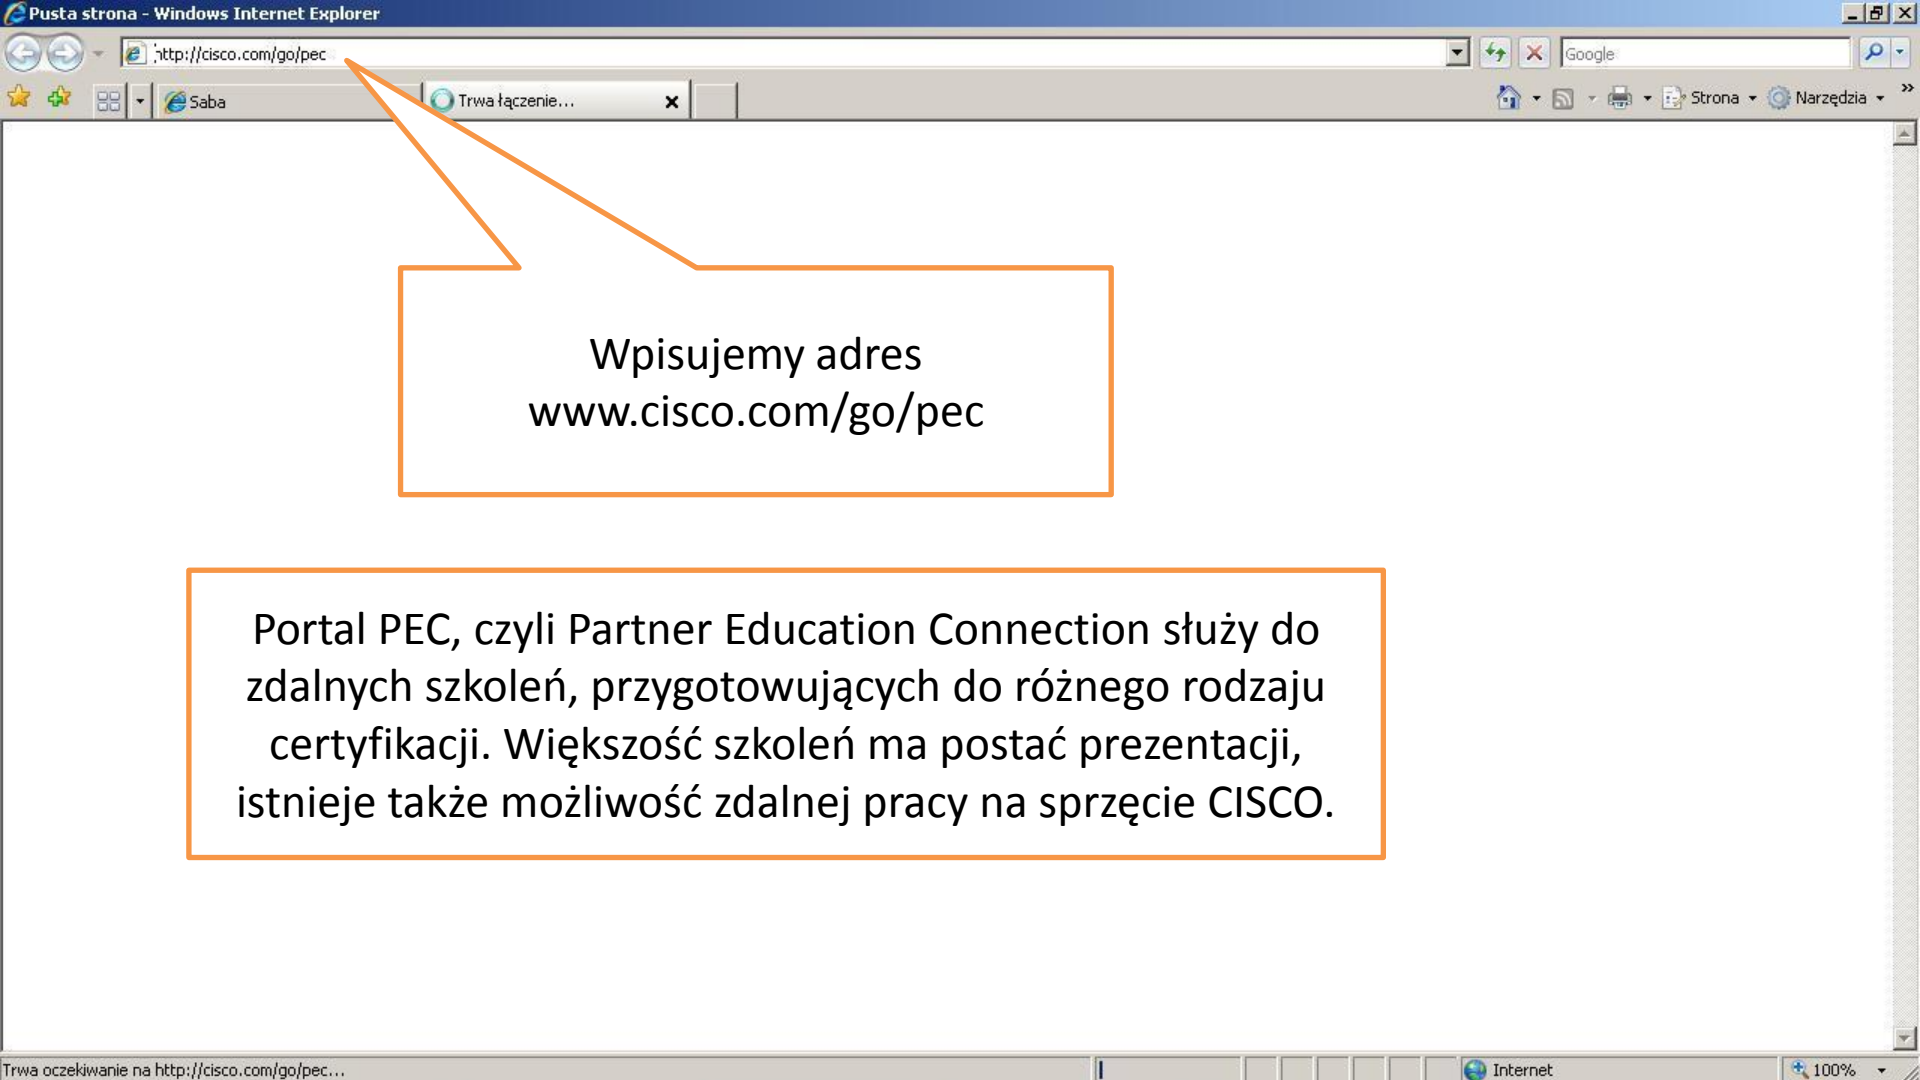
Pusta strona - Windows Internet Explorer

http://cisco.com/go/pec

Google

Saba

Trwa łączenie...

Strona

Narzędzia

Wpisujemy adres www.cisco.com/go/pec

Portal PEC, czyli Partner Education Connection służy do zdalnych szkoleń, przygotowujących do różnego rodzaju certyfikacji. Większość szkoleń ma postać prezentacji, istnieje także możliwość zdalnej pracy na sprzęcie CISCO.

Trwa oczekiwanie na http://cisco.com/go/pec...

Internet

100%